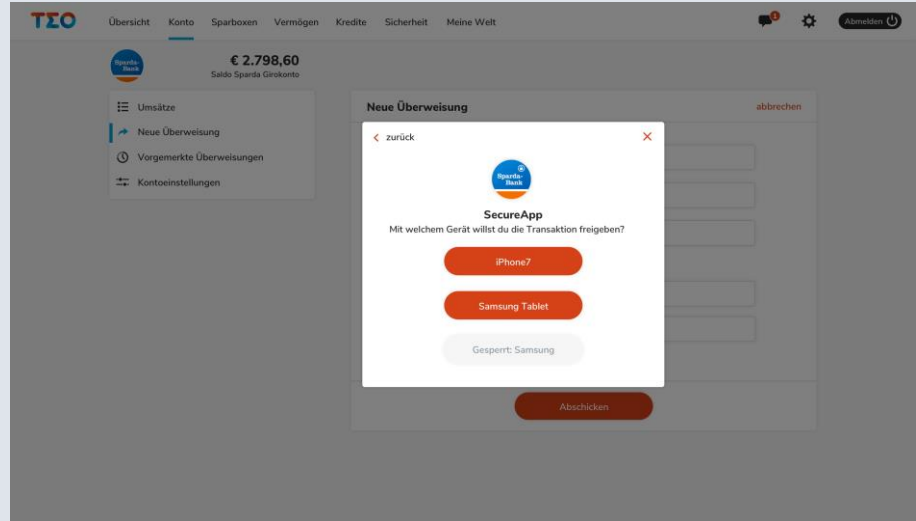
TEO Übersicht Konto Sparboxen Vermögen Kredite Sicherheit Meine Welt

1

Abmelden

Sparda-Bank

€ 2.798,60
Saldo Sparda Girokonto

Umsätze
Neue Überweisung
Vorgemerkte Überweisungen
Kontoeinstellungen

Neue Überweisung
abbrechen

zurück

Sparda-Bank

SecureApp
Mit welchem Gerät willst du die Transaktion freigeben?

iPhone7

Samsung Tablet

Gesperrt: Samsung

Abschicken